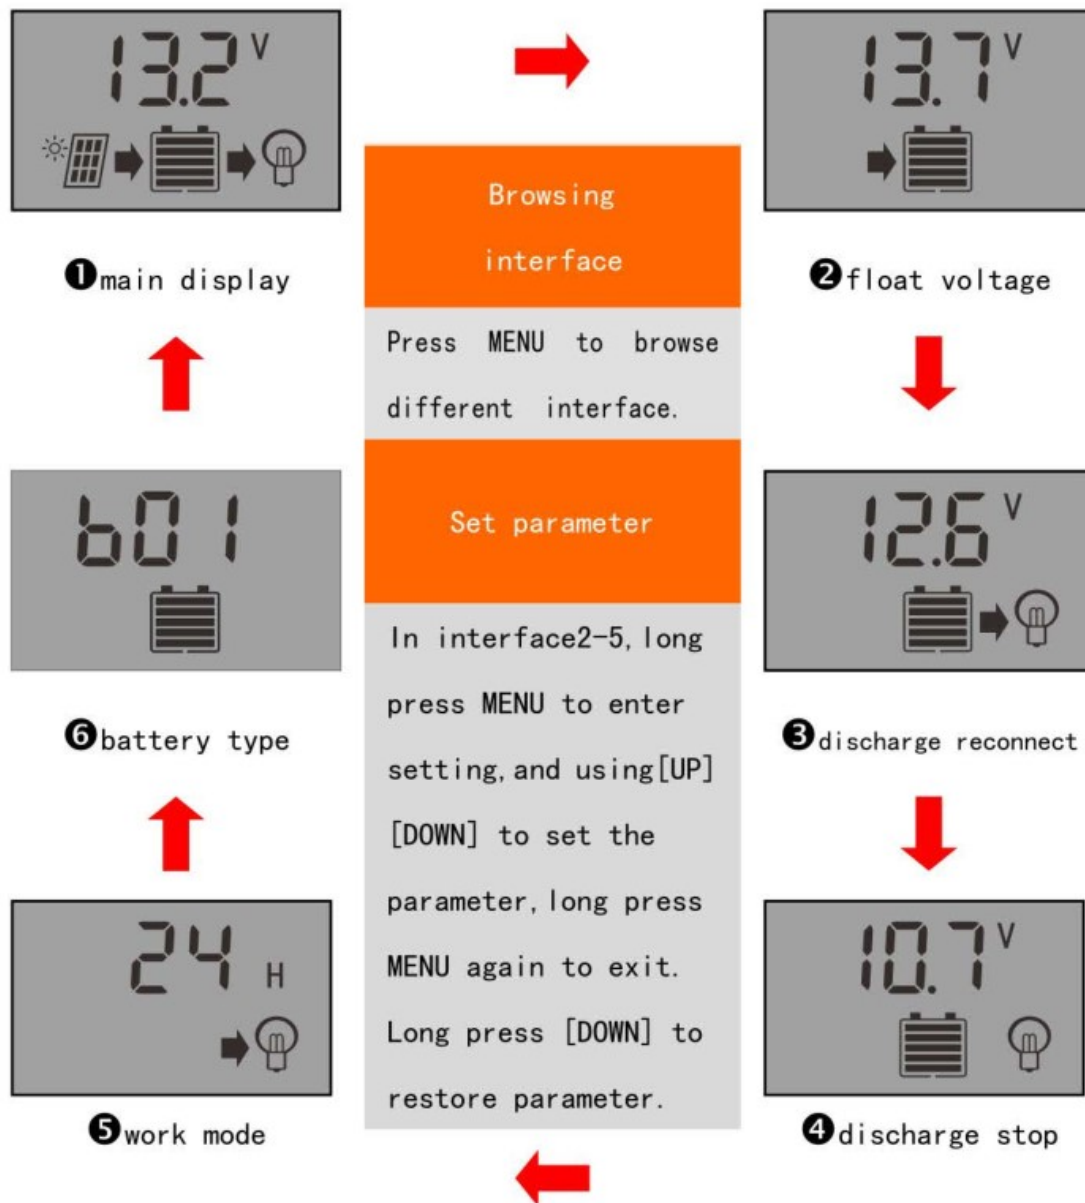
13.2 V

❶main display

Browsing interface

Press MENU to browse different interface.

Set parameter

In interface2-5, long press MENU to enter setting, and using[UP] [DOWN] to set the parameter, long press MENU again to exit. Long press [DOWN] to restore parameter.

13.7 V

❷float voltage

12.6 V

❸discharge reconnect

10.7 V

❹discharge stop

24 H

❺work mode

b01

❻battery type